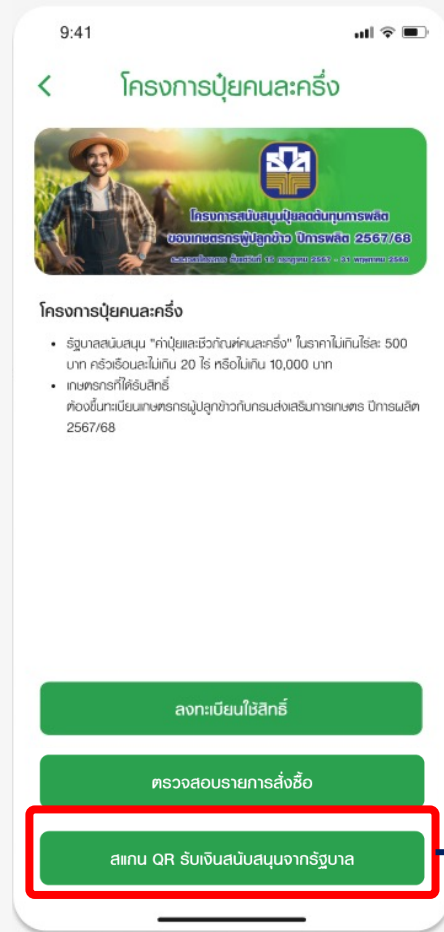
9:41

<

โครงการปุ๋ยคนละครึ่ง

โครงการสนับสนุนปุ๋ยลดต้นทุนการผลิต ของเกษตรกรผู้ปลูกข้าว ปีการผลิต 2567/68

ระยะเวลาโครงการ ตั้งแต่วันที่ 15 กรกฎาคม 2567 - 31 พฤษภาคม 2568

โครงการปุ๋ยคนละครึ่ง

• รัฐบาลสนับสนุน "ค่าปุ๋ยและชีวภัณฑ์คนละครึ่ง" ในราคาไม่เกินไร่ละ 500 บาท ครัวเรือนละไม่เกิน 20 ไร่ หรือไม่เกิน 10,000 บาท
• เกษตรกรที่ได้รับสิทธิ์
ต้องขึ้นทะเบียนเกษตรกรผู้ปลูกข้าวกับกรมส่งเสริมการเกษตร ปีการผลิต 2567/68

ลงทะเบียนใช้สิทธิ์

ตรวจสอบรายการสั่งซื้อ

สแกน QR รับเงินสนับสนุนจากรัฐบาล